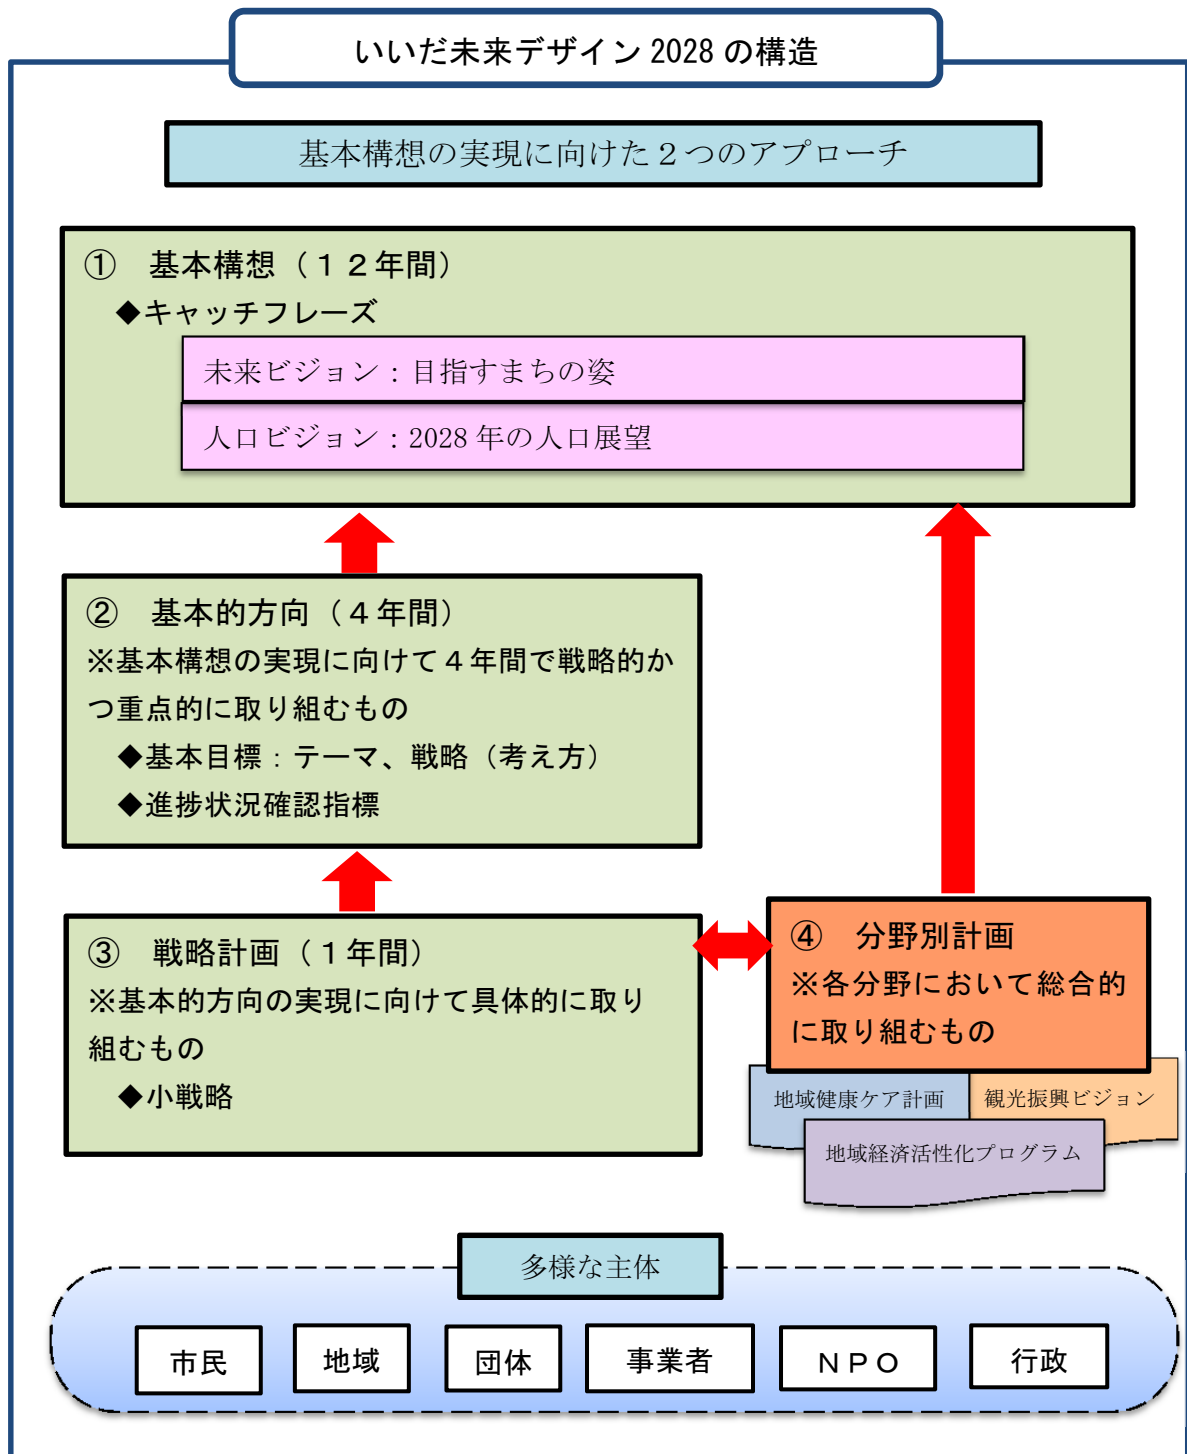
いいだ未来デザイン 2028 の構造

基本構想の実現に向けた２つのアプローチ

①　基本構想（１２年間）
◆キャッチフレーズ
未来ビジョン：目指すまちの姿
人口ビジョン：2028 年の人口展望

②　基本的方向（４年間）
※基本構想の実現に向けて４年間で戦略的かつ重点的に取り組むもの
◆基本目標：テーマ、戦略（考え方）
◆進捗状況確認指標

③　戦略計画（１年間）
※基本的方向の実現に向けて具体的に取り組むもの
◆小戦略

④　分野別計画
※各分野において総合的に取り組むもの

地域健康ケア計画
観光振興ビジョン
地域経済活性化プログラム

多様な主体

市民
地域
団体
事業者
ＮＰＯ
行政